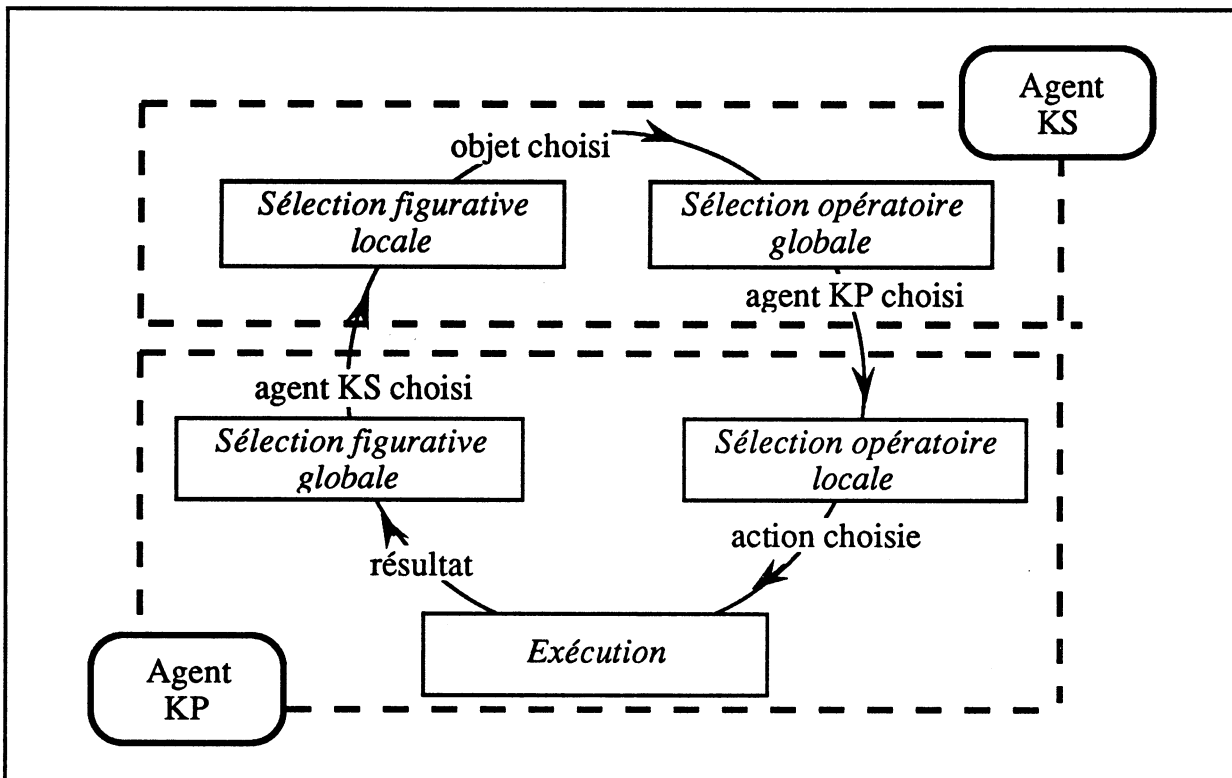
Agent KS

objet choisi

Sélection figurative locale

Sélection opératoire globale

agent KP choisi

agent KS choisi

Sélection figurative globale

Sélection opératoire locale

action choisie

résultat

Exécution

Agent KP